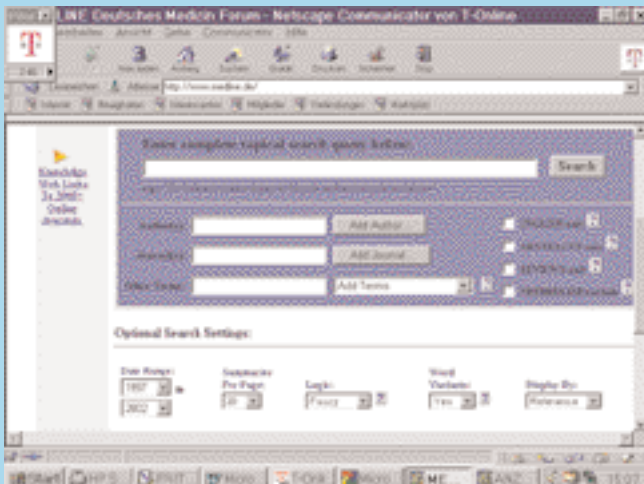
LINE Deutsches Medizin Forum - Netscape Communicator von T-Online

Neu laden Anfang Suchen Guide Drucken Sicherheit Stop

Lesezeichen Adresse http://www.medline.de/

Internet Ratgeber Telefonbuch Mitglieder Bestellungen Kontakte

Enter simple or topical search query below:

Search

Author(s): Add Author

Journal(s): Add Journal

Other Terms: Add Terms

MEDLINE only

Optional Search Settings:

Date Range: 1997 2002

Summaries Per Page: 20

Logic: Fuzzy

Word Variants: Yes

Display By: Relevance

Start